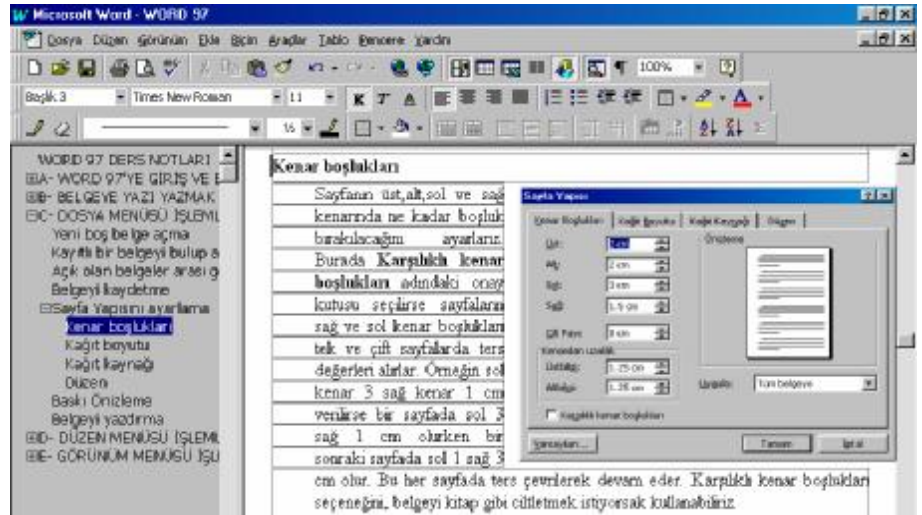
Microsoft Word - WORD 97

Dosya Düzen Görünüm Ekle Biçim Araçlar Tablo Pencere Yardım

100%

Başlık 3 Times New Roman 11 K T A

WORD 97 DERS NOTLARI
A- WORD 97'YE GİRİŞ VE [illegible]
B- BELGEYE YAZI YAZMAK
C- DOSYA MENÜSÜ İŞLEMl
Yeni boş belge açma
Kayıtlı bir belgeyi bulup a
Açık olan belgeler arası g
Belgeyi kaydetme
Sayfa Yapısını ayarlama
Kenar boşlukları
Kağıt boyutu
Kağıt kaynağı
Düzen
Baskı Önizleme
Belgeyi yazdırma
D- DÜZEN MENÜSÜ İŞLEM
E- GÖRÜNÜM MENÜSÜ İŞL

Kenar boşlukları

Sayfanın üst,alt,sol ve sağ kenarında ne kadar boşluk bırakılacağını ayarlarız. Burada Karşılıklı kenar boşlukları adındaki onay kutusu seçilirse sayfaların sağ ve sol kenar boşlukları tek ve çift sayfalarda ters değerleri alırlar. Örneğin sol kenar 3 sağ kenar 1 cm verilirse bir sayfada sol 3 sağ 1 cm olurken bir sonraki sayfada sol 1 sağ 3 cm olur. Bu her sayfada ters çevrilerek devam eder. Karşılıklı kenar boşlukları seçeneğini, belgeyi kitap gibi ciltletmek istiyorsak kullanabiliriz.

Sayfa Yapısı
Kenar Boşlukları | Kağıt Boyutu | Kağıt Kaynağı | Düzen
Üst: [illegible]
Alt: 2 cm
Sol: 3 cm
Sağ: 1,5 cm
Cilt Payı: 0 cm
Kenardan uzaklık
Üstbilgi: 1,25 cm
Altbilgi: 1,25 cm
Önizleme
Uygula: Tüm belgeye
Karşılıklı kenar boşlukları
Varsayılan... Tamam İptal